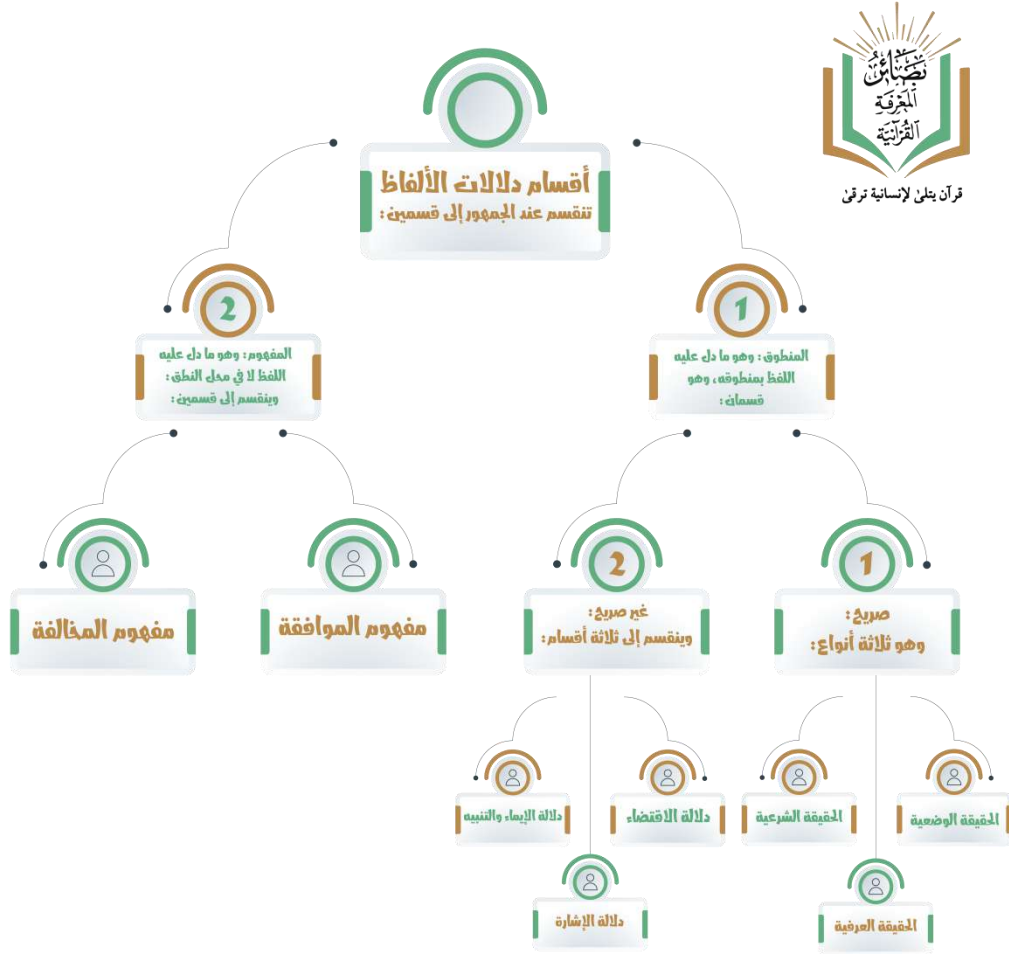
نفائس المعرفة القرآنية
قرآن يتلى لإنسانية ترقى

أقسام دلالات الألفاظ
تنقسم عند الجمهور إلى قسمين :

1
المنطوق : وهو ما دل عليه اللفظ بمنطوقه، وهو قسمان :

2
المفهوم : وهو ما دل عليه اللفظ لا في محل النطق : وينقسم إلى قسمين :

1
صريح :
وهو ثلاثة أنواع :

2
غير صريح :
وينقسم إلى ثلاثة أقسام :

مفهوم الموافقة

مفهوم المخالفة

الحقيقة الوضعية

الحقيقة الشرعية

الحقيقة العرفية

دلالة الاقتضاء

دلالة الإيماء والتنبيه

دلالة الإشارة